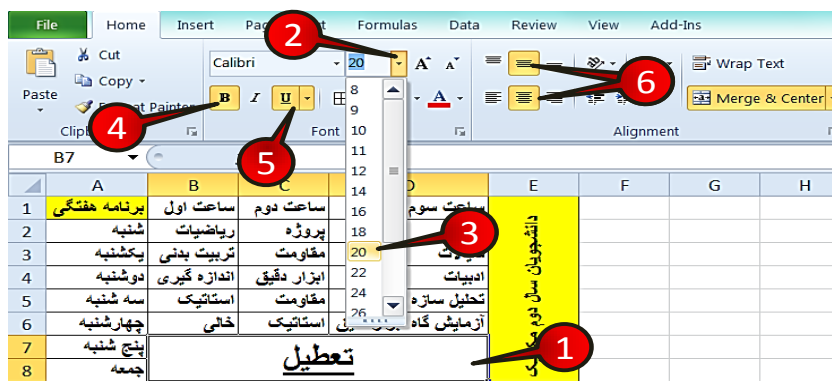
File Home Insert Pag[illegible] Formulas Data Review View Add-Ins

Cut
Copy
Paste
F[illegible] Painter
Clipb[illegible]
Calibri
20
B I U
Font
Wrap Text
Merge & Center
Alignment

B7

8
9
10
11
12
14
16
18
20
22
24
26

| | A | B | C | D | E | F | G | H |
|---|---|---|---|---|---|---|---|---|
| 1 | برنامه هفتگی | ساعت اول | ساعت دوم | ساعت سوم | دانشجویان سال دوم مکانیک | | | |
| 2 | شنبه | ریاضیات | پروژه | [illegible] | | | | |
| 3 | یکشنبه | تربیت بدنی | مقاومت | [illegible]یات | | | | |
| 4 | دوشنبه | اندازه گیری | ابزار دقیق | ادبیات | | | | |
| 5 | سه شنبه | استاتیک | مقاومت | تحلیل ساز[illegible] | | | | |
| 6 | چهارشنبه | خالی | استاتیک | آزمایش گاه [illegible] | | | | |
| 7 | پنج شنبه | تعطیل | | | | | | |
| 8 | جمعه | | | | | | | |

1
2
3
4
5
6